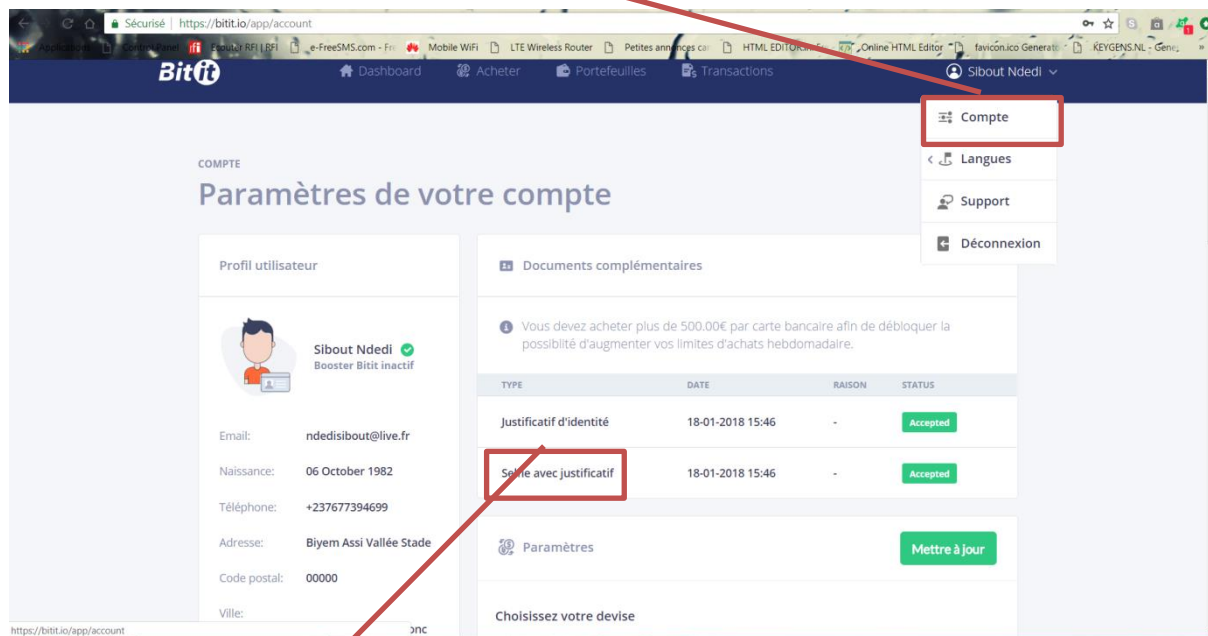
Sécurisé | https://bitit.io/app/account

Applications | Control Panel | Ecouter RFI | RFI | e-FreeSMS.com - Fr | Mobile WiFi | LTE Wireless Router | Petites annonces ca | HTML EDITOR | Online HTML Editor | favicon.ico Generato | KEYGENS.NL - Gene

Bitit

Dashboard | Acheter | Portefeuilles | Transactions | Sibout Ndedi

Compte
Langues
Support
Déconnexion

COMPTE

Paramètres de votre compte

Profil utilisateur

Sibout Ndedi
Booster Bitit inactif

Email: ndedisibout@live.fr
Naissance: 06 October 1982
Téléphone: +237677394699
Adresse: Biyem Assi Vallée Stade
Code postal: 00000
Ville: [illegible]

Documents complémentaires

Vous devez acheter plus de 500.00€ par carte bancaire afin de débloquer la possibilité d'augmenter vos limites d'achats hebdomadaire.

| TYPE | DATE | RAISON | STATUS |
|---|---|---|---|
| Justificatif d'identité | 18-01-2018 15:46 | - | Accepted |
| Selfie avec justificatif | 18-01-2018 15:46 | - | Accepted |

Paramètres

Mettre à jour

Choisissez votre devise

https://bitit.io/app/account